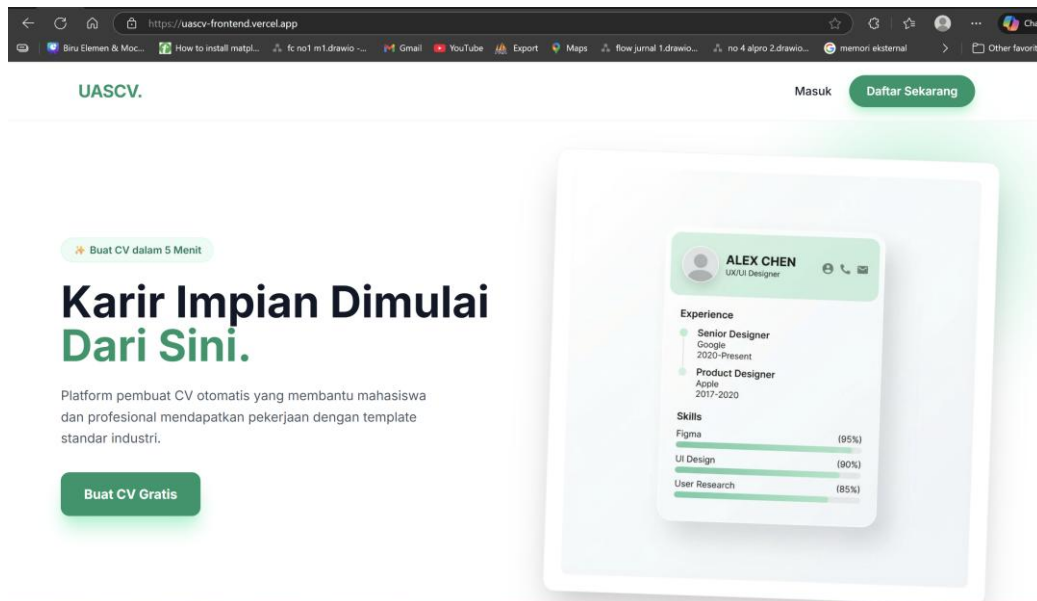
https://uascv-frontend.vercel.app

Biru Elemen & Moc... How to install matpl... fc no1 m1.drawio -... Gmail YouTube Export Maps flow jurnal 1.drawio... no 4 alpro 2.drawio... memori eksternal Other favorit

UASCV.

Masuk Daftar Sekarang

Buat CV dalam 5 Menit

Karir Impian Dimulai Dari Sini.

Platform pembuat CV otomatis yang membantu mahasiswa dan profesional mendapatkan pekerjaan dengan template standar industri.

Buat CV Gratis

ALEX CHEN
UX/UI Designer

Experience

Senior Designer
Google
2020-Present

Product Designer
Apple
2017-2020

Skills

Figma (95%)

UI Design (90%)

User Research (85%)